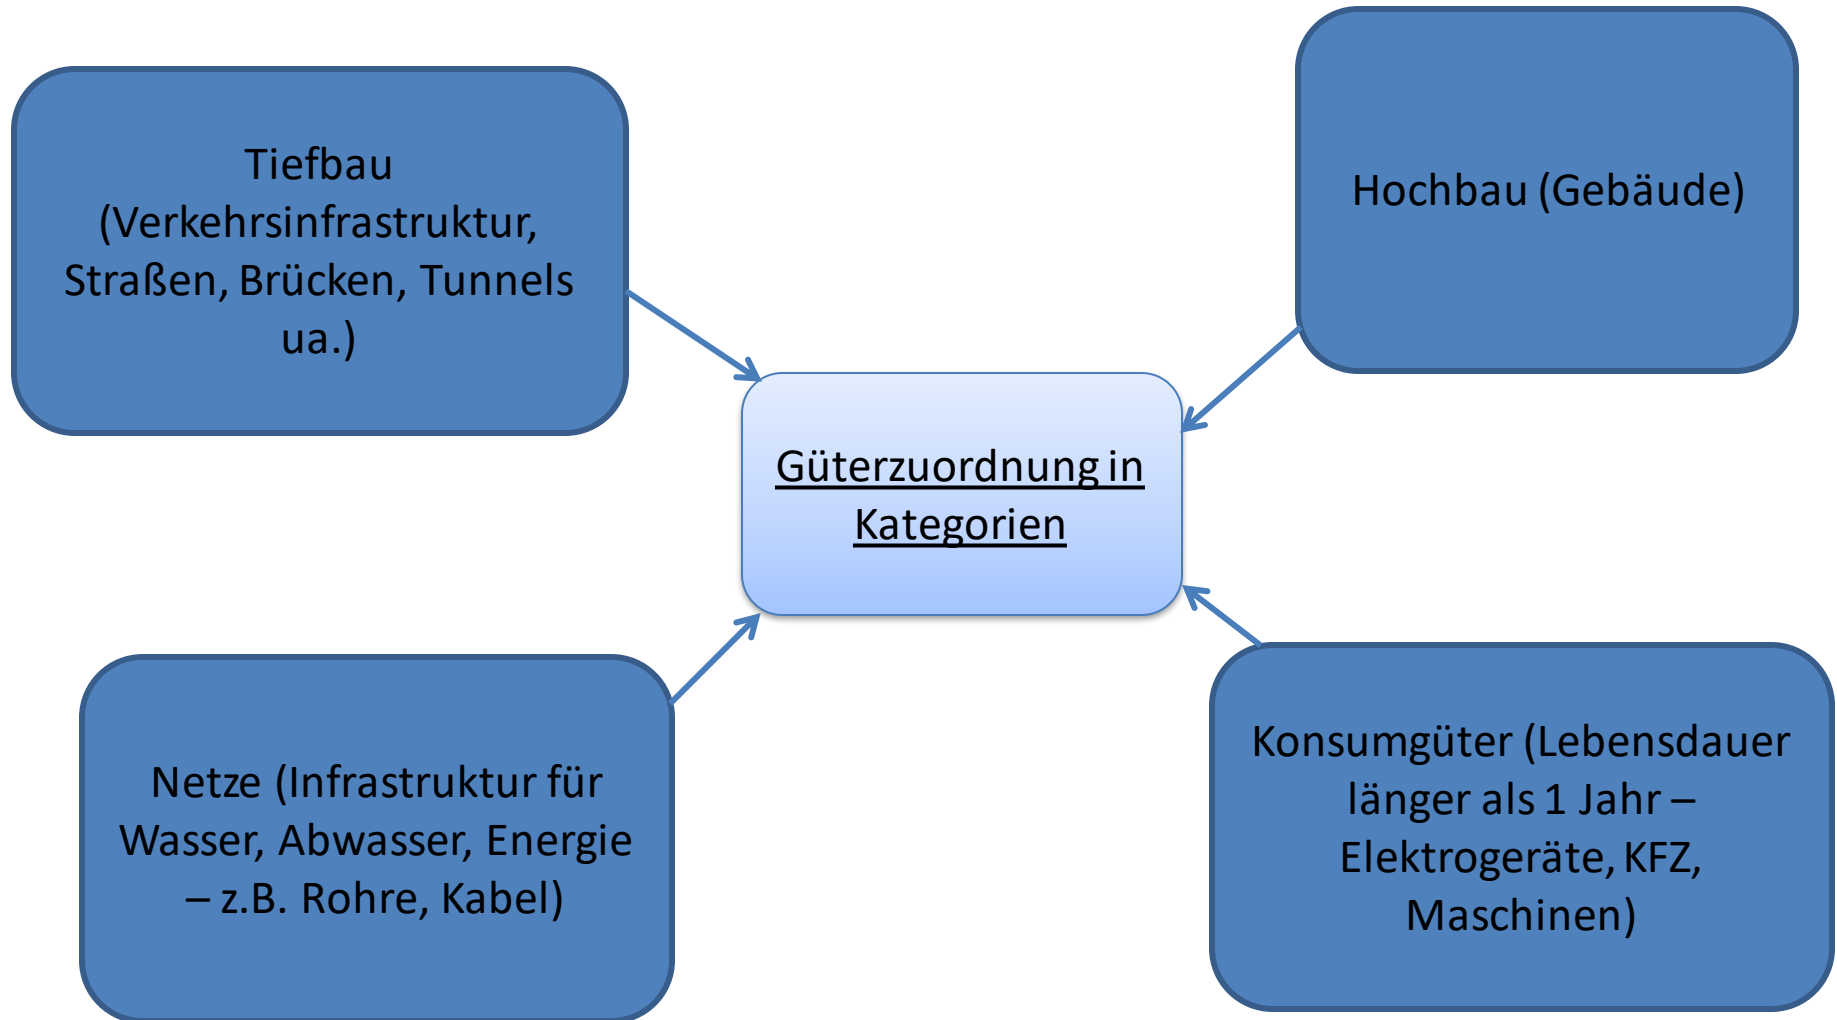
Tiefbau (Verkehrsinfrastruktur, Straßen, Brücken, Tunnels ua.)

Hochbau (Gebäude)

Güterzuordnung in Kategorien

Netze (Infrastruktur für Wasser, Abwasser, Energie – z.B. Rohre, Kabel)

Konsumgüter (Lebensdauer länger als 1 Jahr – Elektrogeräte, KFZ, Maschinen)